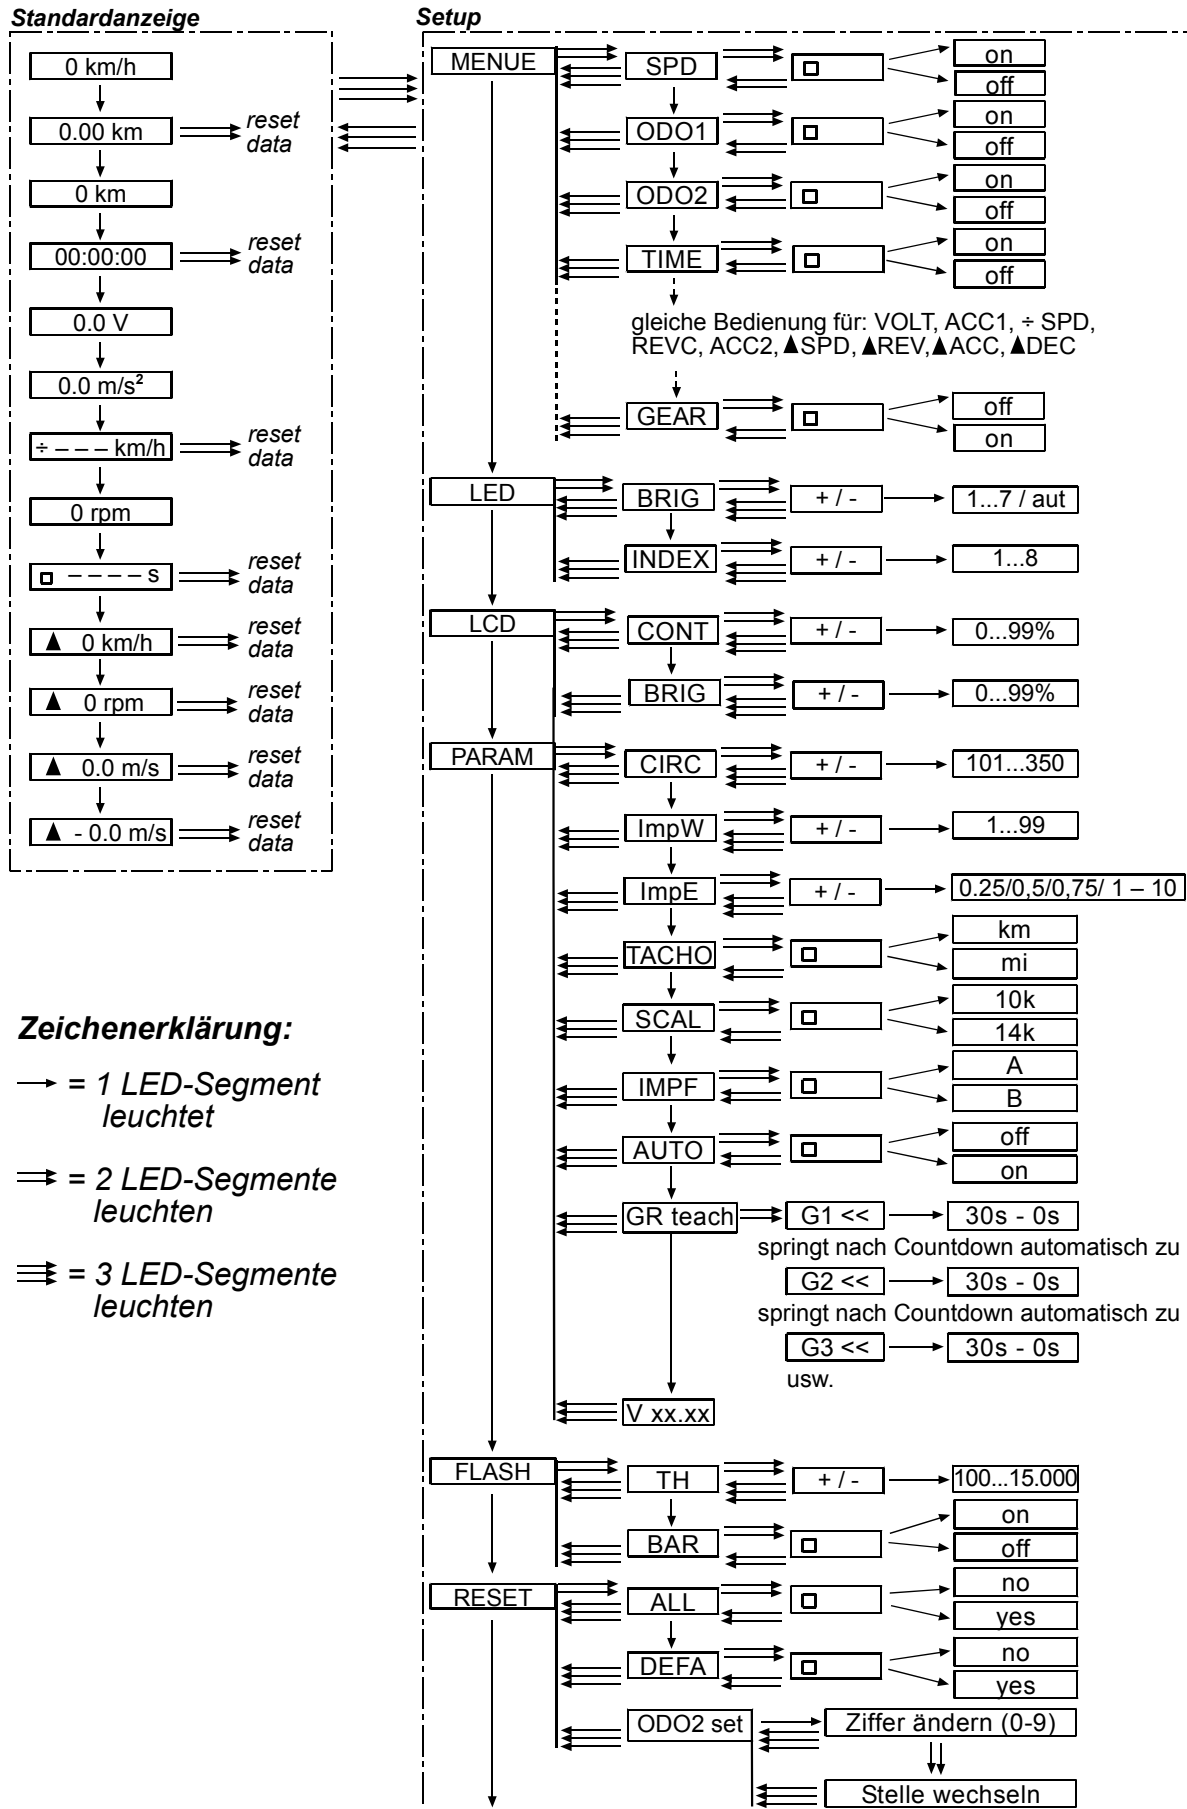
Standardanzeige

0 km/h
0.00 km
reset data
0 km
00:00:00
reset data
0.0 V
0.0 m/s²
÷ – – – km/h
reset data
0 rpm
□ – – – – s
reset data
▲ 0 km/h
reset data
▲ 0 rpm
reset data
▲ 0.0 m/s
reset data
▲ - 0.0 m/s
reset data

Setup

MENUE
SPD
□
on
off
ODO1
□
on
off
ODO2
□
on
off
TIME
□
on
off

gleiche Bedienung für: VOLT, ACC1, ÷ SPD, REVC, ACC2, ▲SPD, ▲REV, ▲ACC, ▲DEC

GEAR
□
off
on

LED
BRIG
+ / -
1...7 / aut
INDEX
+ / -
1...8

LCD
CONT
+ / -
0...99%
BRIG
+ / -
0...99%

PARAM
CIRC
+ / -
101...350
ImpW
+ / -
1...99
ImpE
+ / -
0.25/0,5/0,75/ 1 – 10
TACHO
□
km
mi
SCAL
□
10k
14k
IMPF
□
A
B
AUTO
□
off
on
GR teach
G1 <<
30s - 0s
springt nach Countdown automatisch zu
G2 <<
30s - 0s
springt nach Countdown automatisch zu
G3 <<
30s - 0s
usw.
V xx.xx

FLASH
TH
+ / -
100...15.000
BAR
□
on
off

RESET
ALL
□
no
yes
DEFA
□
no
yes
ODO2 set
Ziffer ändern (0-9)
Stelle wechseln

Zeichenerklärung:
→ = 1 LED-Segment leuchtet
⇉ = 2 LED-Segmente leuchten
⇶ = 3 LED-Segmente leuchten